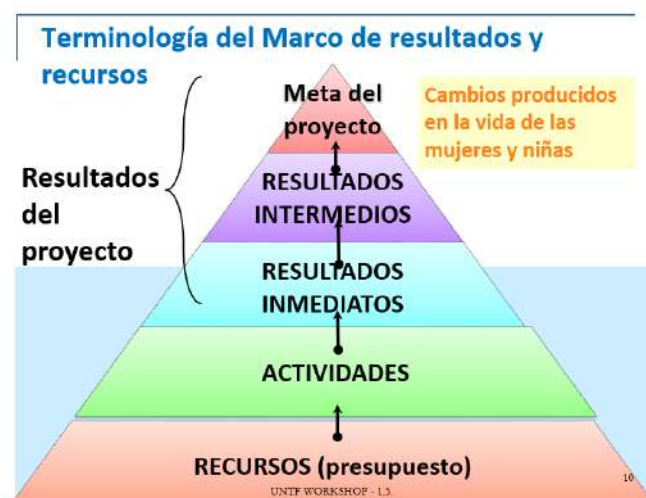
Terminología del Marco de resultados y recursos

Resultados del proyecto

Meta del proyecto

Cambios producidos en la vida de las mujeres y niñas

RESULTADOS INTERMEDIOS

RESULTADOS INMEDIATOS

ACTIVIDADES

RECURSOS (presupuesto)

UNTF WORKSHOP - 1.5

10